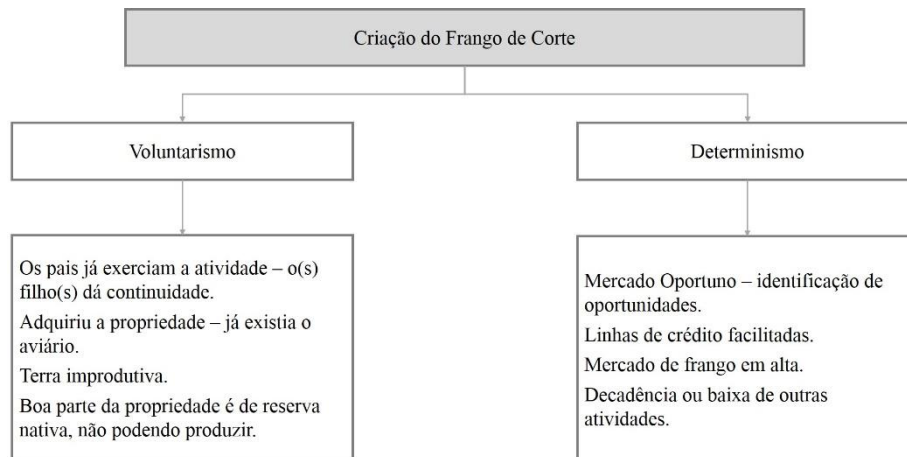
Criação do Frango de Corte

Voluntarismo

Os pais já exerciam a atividade – o(s) filho(s) dá continuidade.

Adquiriu a propriedade – já existia o aviário.

Terra improdutiva.

Boa parte da propriedade é de reserva nativa, não podendo produzir.

Determinismo

Mercado Oportuno – identificação de oportunidades.

Linhas de crédito facilitadas.

Mercado de frango em alta.

Decadência ou baixa de outras atividades.